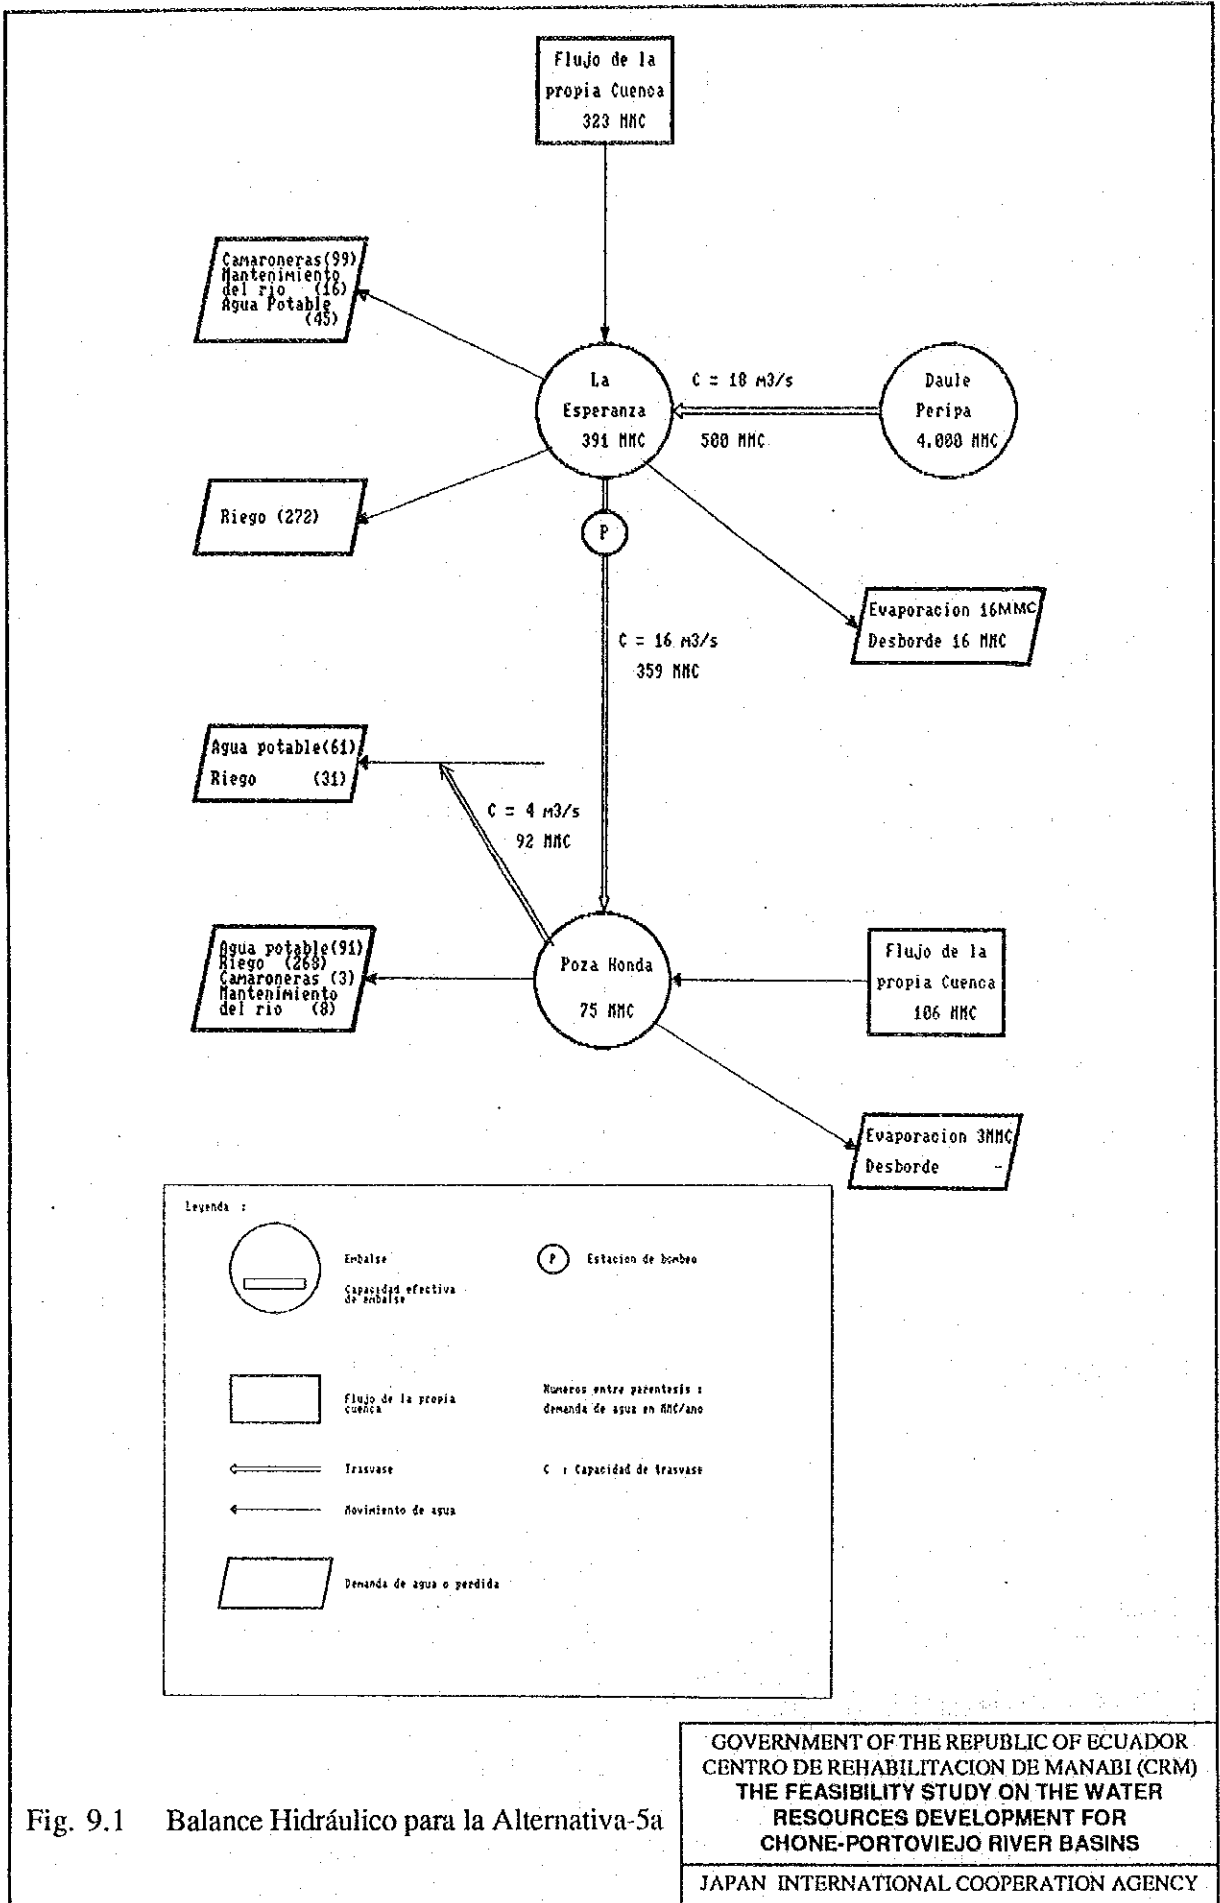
Flujo de la propia Cuenca 323 MMC

Camaroneras(99)
Mantenimiento del rio (16)
Agua Potable (45)

La Esperanza 391 MMC

C = 18 m3/s
580 MMC

Daule Peripa 4.000 MMC

Riego (272)

P

Evaporacion 16MMC
Desborde 16 MMC

C = 16 m3/s
359 MMC

Agua potable(61)
Riego (31)

C = 4 m3/s
92 MMC

Agua potable(91)
Riego (268)
Camaroneras (3)
Mantenimiento del rio (8)

Poza Honda 75 MMC

Flujo de la propia Cuenca 106 MMC

Evaporacion 3MMC
Desborde -

Leyenda :

Embalse

Capacidad efectiva de embalse

Estacion de bombeo

Flujo de la propia cuenca

Numeros entre parentesis : demanda de agua en MMC/ano

Trasvase

C : Capacidad de trasvase

Movimiento de agua

Demanda de agua o perdida

Fig. 9.1 Balance Hidráulico para la Alternativa-5a

GOVERNMENT OF THE REPUBLIC OF ECUADOR
CENTRO DE REHABILITACION DE MANABI (CRM)
THE FEASIBILITY STUDY ON THE WATER RESOURCES DEVELOPMENT FOR CHONE-PORTOVIEJO RIVER BASINS

JAPAN INTERNATIONAL COOPERATION AGENCY